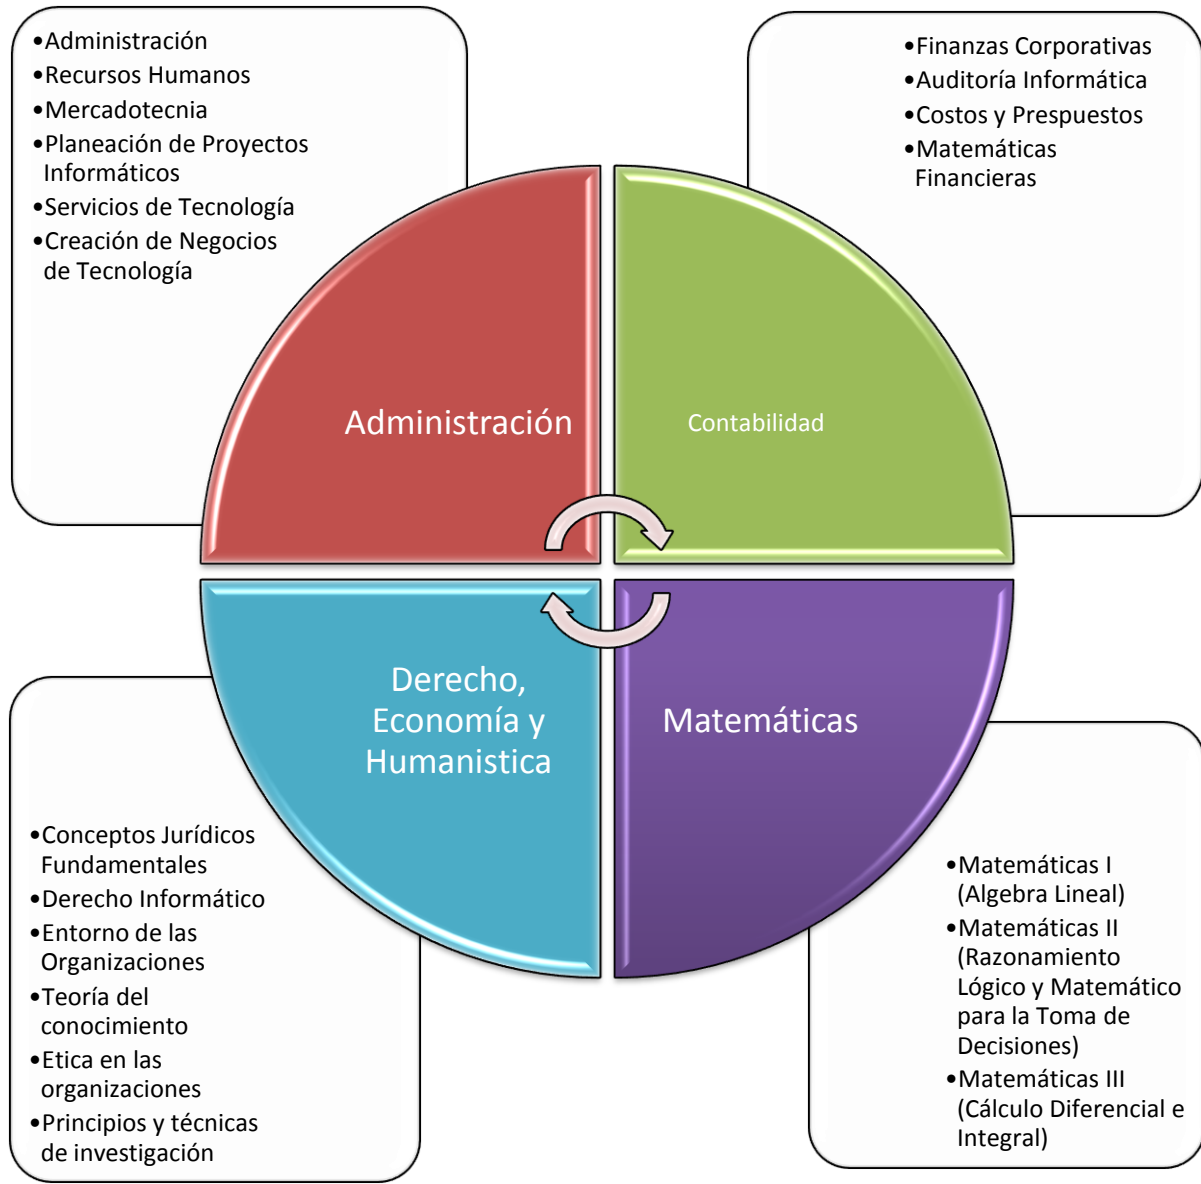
•Administración
•Recursos Humanos
•Mercadotecnia
•Planeación de Proyectos Informáticos
•Servicios de Tecnología
•Creación de Negocios de Tecnología

•Finanzas Corporativas
•Auditoría Informática
•Costos y Prespuestos
•Matemáticas Financieras

Administración

Contabilidad

Derecho, Economía y Humanistica

Matemáticas

•Conceptos Jurídicos Fundamentales
•Derecho Informático
•Entorno de las Organizaciones
•Teoría del conocimiento
•Etica en las organizaciones
•Principios y técnicas de investigación

•Matemáticas I (Algebra Lineal)
•Matemáticas II (Razonamiento Lógico y Matemático para la Toma de Decisiones)
•Matemáticas III (Cálculo Diferencial e Integral)